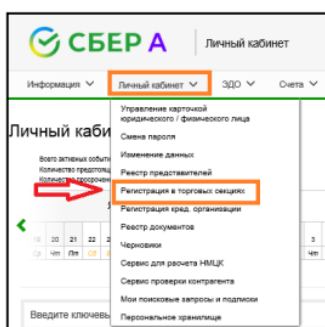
СБЕР А | Личный кабинет

Информация ∨ | Личный кабинет ∨ | ЗДО ∨ | Счета ∨

Личный каби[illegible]

Всего активных событи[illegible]
Количество предоставл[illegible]
Количество просрочен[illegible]

Управление карточкой юридического / физического лица
Смена пароля
Изменение данных
Реестр представителей
Регистрация в торговых секциях
Регистрация кред. организации
Реестр документов
Черновики
Сервис для расчета НМЦК
Сервис проверки контрагента
Мои поисковые запросы и подписки
Персональное хранилище

18 | 20 | 21 | 22 | 2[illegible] | 3
Ср | Чт | Пт | Чт

Введите ключевы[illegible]